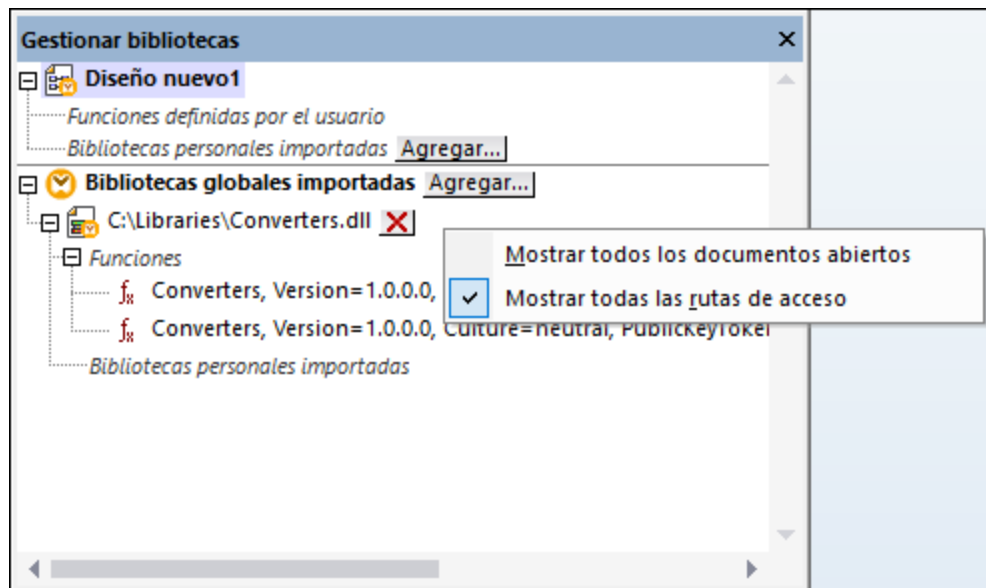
Gestionar bibliotecas ×

Diseño nuevo1
Funciones definidas por el usuario
Bibliotecas personales importadas Agregar...

Bibliotecas globales importadas Agregar...
C:\Libraries\Converters.dll
Funciones
Converters, Version=1.0.0.0,
Converters, Version=1.0.0.0, Culture=neutral, PublicKeyToke
Bibliotecas personales importadas

Mostrar todos los documentos abiertos
✓ Mostrar todas las rutas de acceso